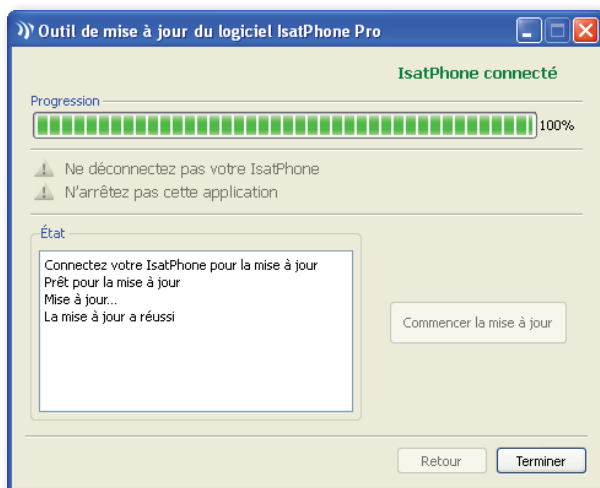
Outil de mise à jour du logiciel IsatPhone Pro

IsatPhone connecté

Progression

100%

Ne déconnectez pas votre IsatPhone

N'arrêtez pas cette application

État

Connectez votre IsatPhone pour la mise à jour
Prêt pour la mise à jour
Mise à jour...
La mise à jour a réussi

Commencer la mise à jour

Retour

Terminer